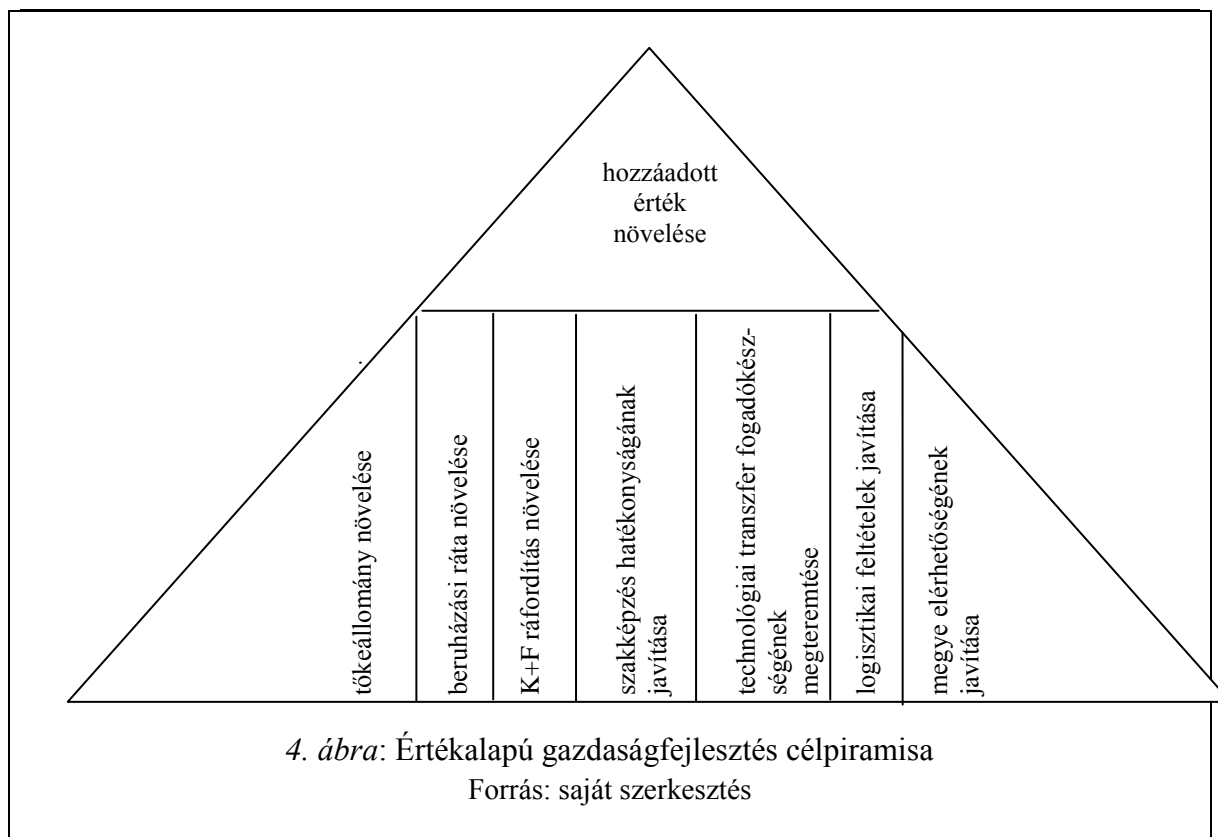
hozzáadott érték növelése

tőkeállomány növelése

beruházási ráta növelése

K+F ráfordítás növelése

szakképzés hatékonyságának javítása

technológiai transzfer fogadókészségének megteremtése

logisztikai feltételek javítása

megye elérhetőségének javítása

4. ábra: Értékalapú gazdaságfejlesztés célpiramisa
Forrás: saját szerkesztés